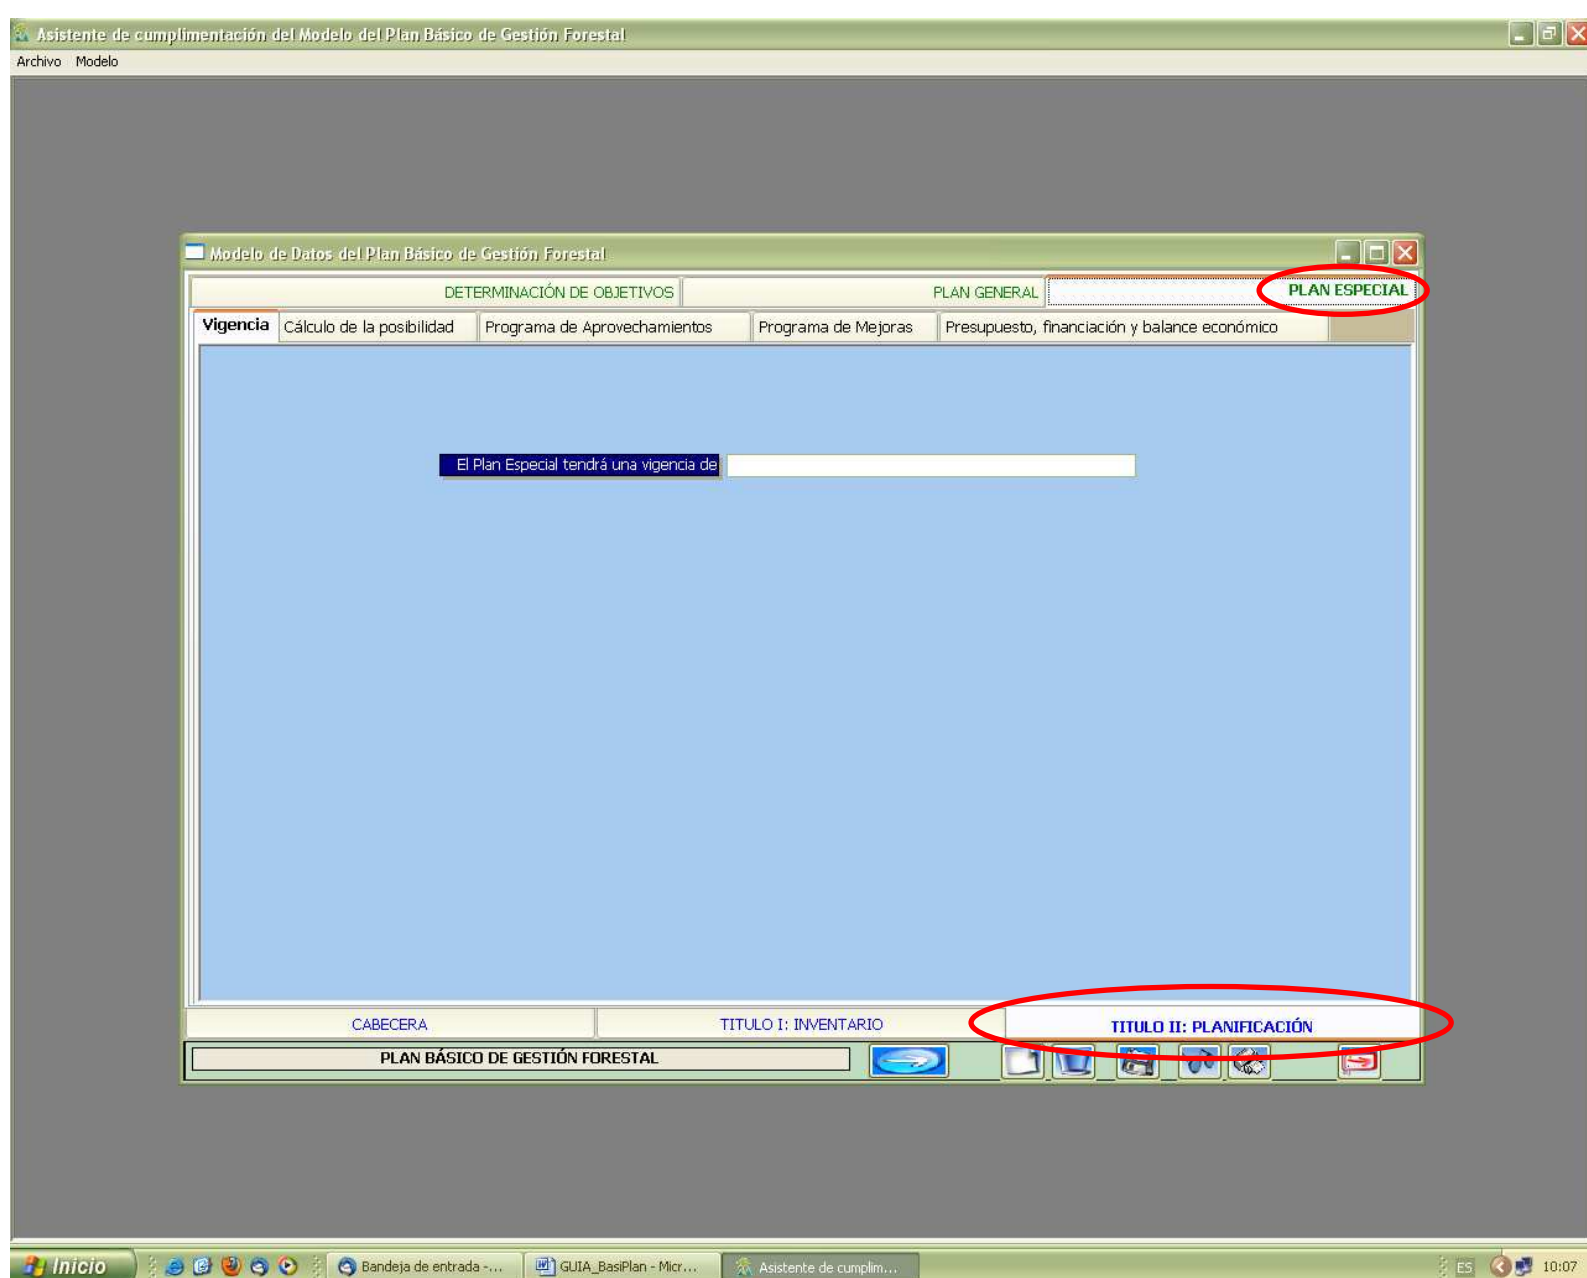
Asistente de cumplimentación del Modelo del Plan Básico de Gestión Forestal

Archivo Modelo

Modelo de Datos del Plan Básico de Gestión Forestal

DETERMINACIÓN DE OBJETIVOS
PLAN GENERAL
PLAN ESPECIAL

Vigencia
Cálculo de la posibilidad
Programa de Aprovechamientos
Programa de Mejoras
Presupuesto, financiación y balance económico

El Plan Especial tendrá una vigencia de

CABECERA
TITULO I: INVENTARIO
TITULO II: PLANIFICACIÓN

PLAN BÁSICO DE GESTIÓN FORESTAL

Inicio
Bandeja de entrada -...
GUIA_BasiPlan - Micr...
Asistente de cumplim...
ES
10:07